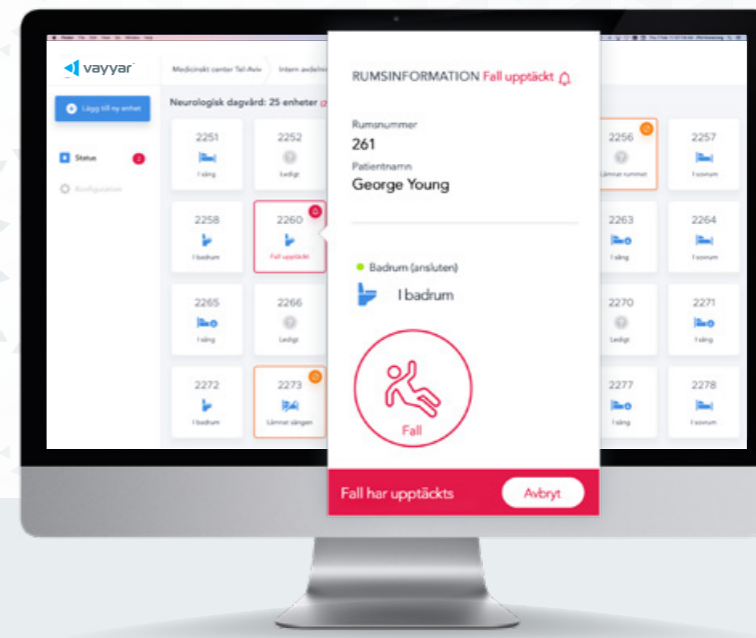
vayyar

Lägg till ny enhet

Status 2

Konfiguration

Medicinskt center Tel Aviv

Intern avdelning

Neurologisk dagvård: 25 enheter

2251
I säng

2252
Ledigt

2258
I badrum

2260
Fall upptäckt

2265
I säng

2266
Ledigt

2272
I badrum

2273
Lämnar sängen

2256
Lämnat rummet

2257
I sovrum

2263
I säng

2264
I sovrum

2270
Ledigt

2271
I säng

2277
I säng

2278
I sovrum

RUMSINFORMATION Fall upptäckt

Rumsnummer
261
Patientnamn
George Young

Badrum (ansluten)

I badrum

Fall

Fall har upptäckts

Avbryt